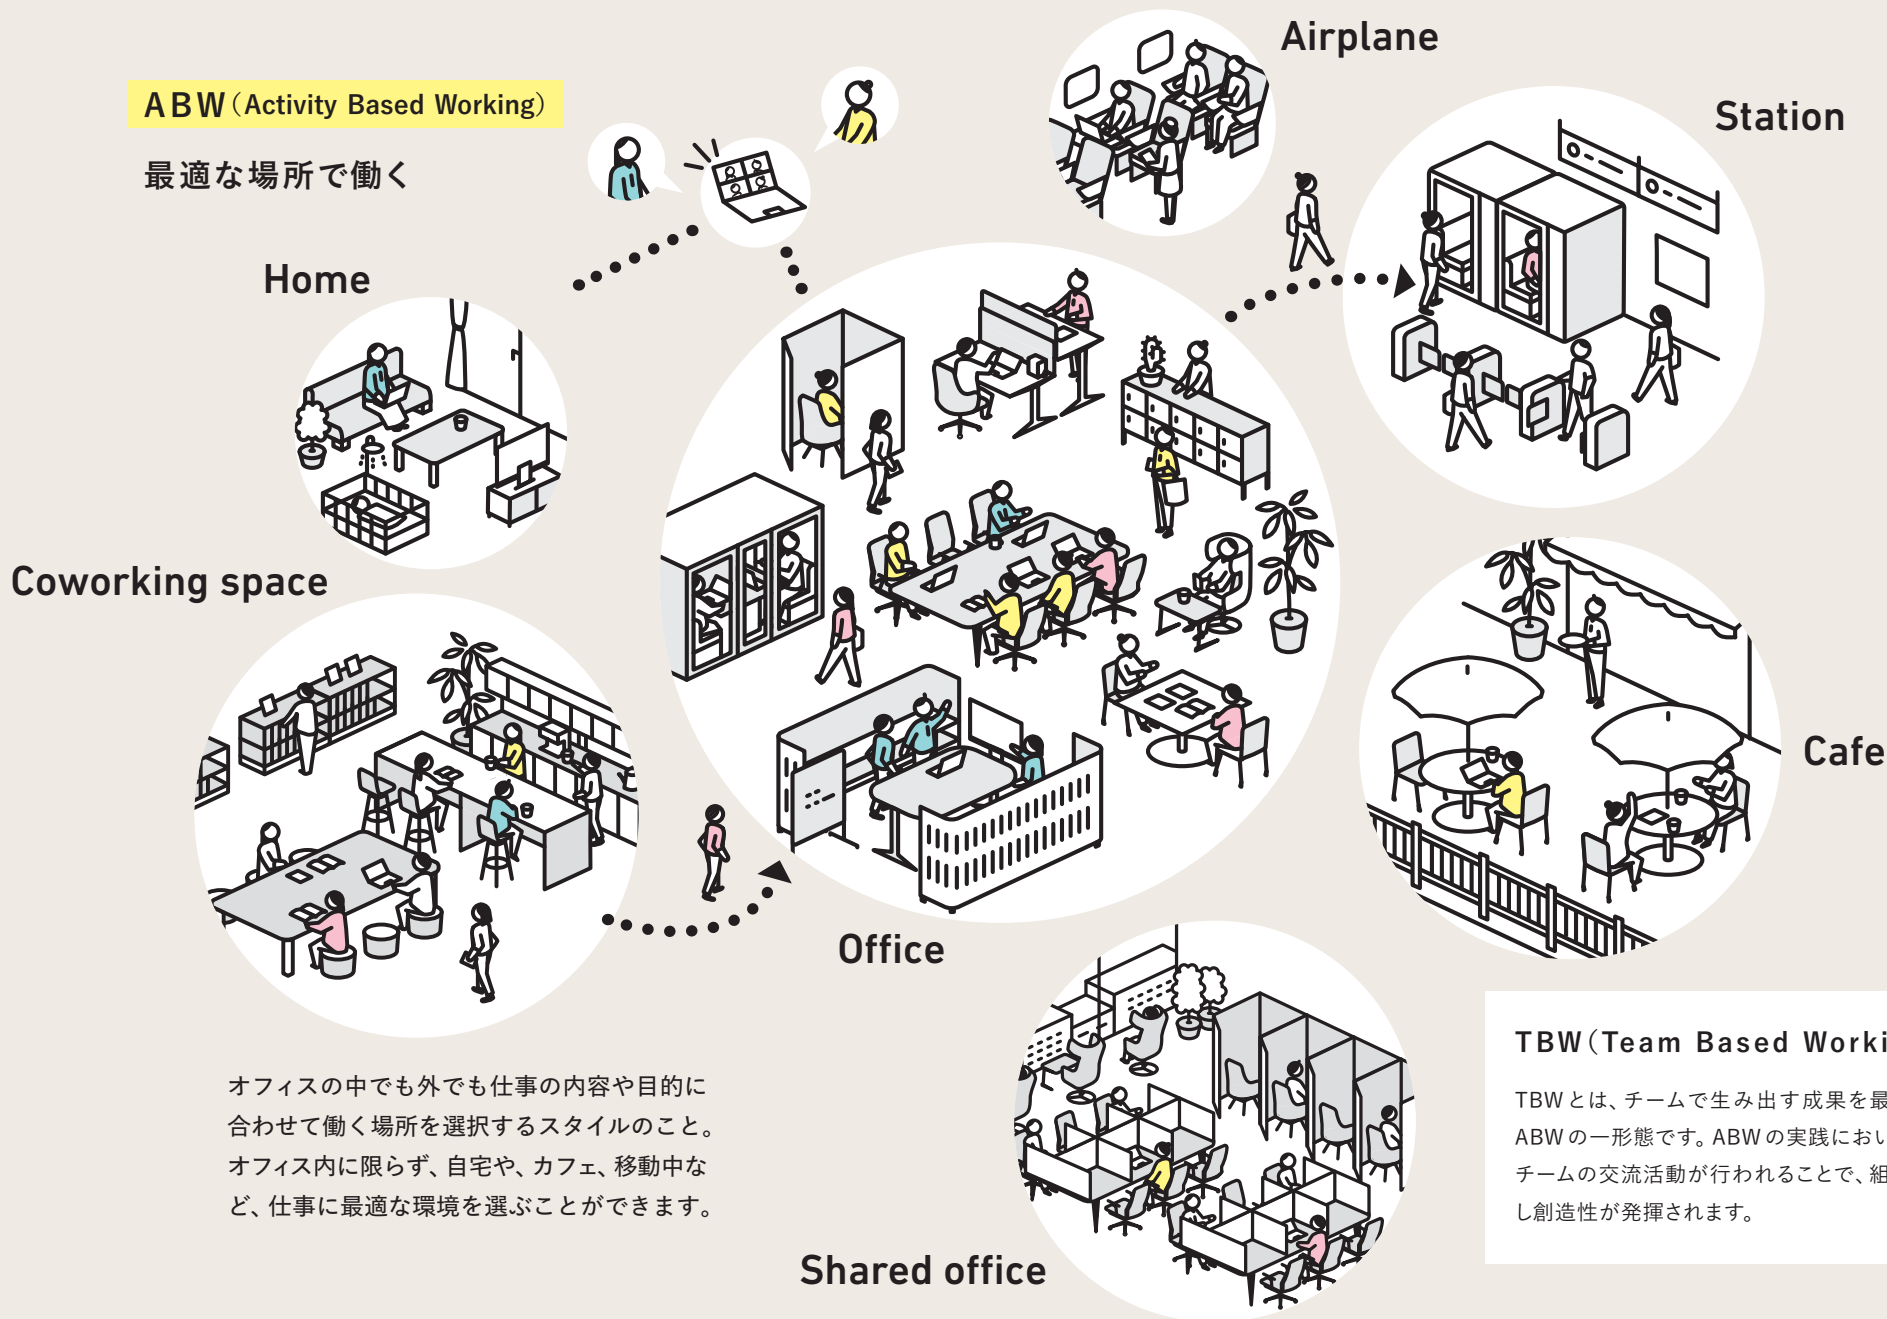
ABW（Activity Based Working）

最適な場所で働く

Airplane

Station

Home

Coworking space

Cafe

Office

Shared office

オフィスの中でも外でも仕事の内容や目的に合わせて働く場所を選択するスタイルのこと。オフィス内に限らず、自宅や、カフェ、移動中など、仕事に最適な環境を選ぶことができます。

TBW（Team Based Worki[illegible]

TBWとは、チームで生み出す成果を最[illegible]
ABWの一形態です。ABWの実践におい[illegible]
チームの交流活動が行われることで、組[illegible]
し創造性が発揮されます。